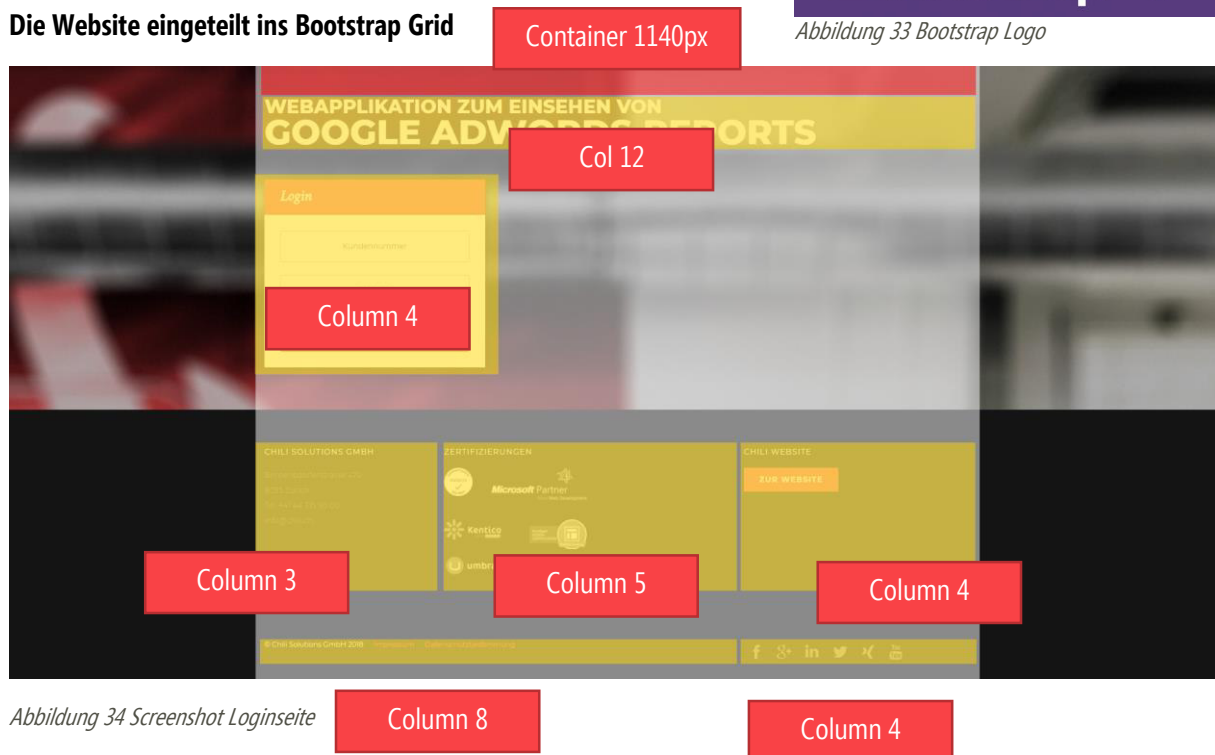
Die Website eingeteilt ins Bootstrap Grid

Container 1140px

Abbildung 33 Bootstrap Logo

WEBAPPLIKATION ZUM EINSEHEN VON
GOOGLE ADWORDS REPORTS

Col 12

Login

Kundennummer

Column 4

CHILI SOLUTIONS GMBH

ZERTIFIZIERUNGEN

Microsoft Partner

Kentico

umbr

CHILI WEBSITE

ZUR WEBSITE

Column 3

Column 5

Column 4

© Chili Solutions GmbH 2018

Abbildung 34 Screenshot Loginseite

Column 8

Column 4